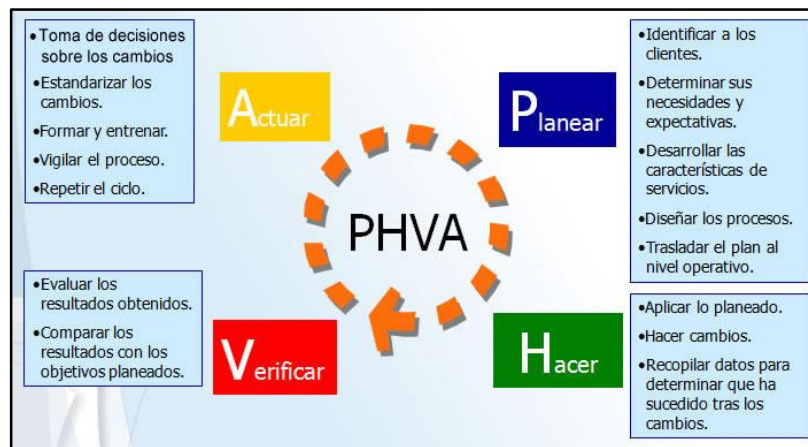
•Toma de decisiones sobre los cambios
•Estandarizar los cambios.
•Formar y entrenar.
•Vigilar el proceso.
•Repetir el ciclo.

Actuar

Planear

•Identificar a los clientes.
•Determinar sus necesidades y expectativas.
•Desarrollar las características de servicios.
•Diseñar los procesos.
•Trasladar el plan al nivel operativo.

PHVA

•Evaluar los resultados obtenidos.
•Comparar los resultados con los objetivos planeados.

Verificar

Hacer

•Aplicar lo planeado.
•Hacer cambios.
•Recopilar datos para determinar que ha sucedido tras los cambios.